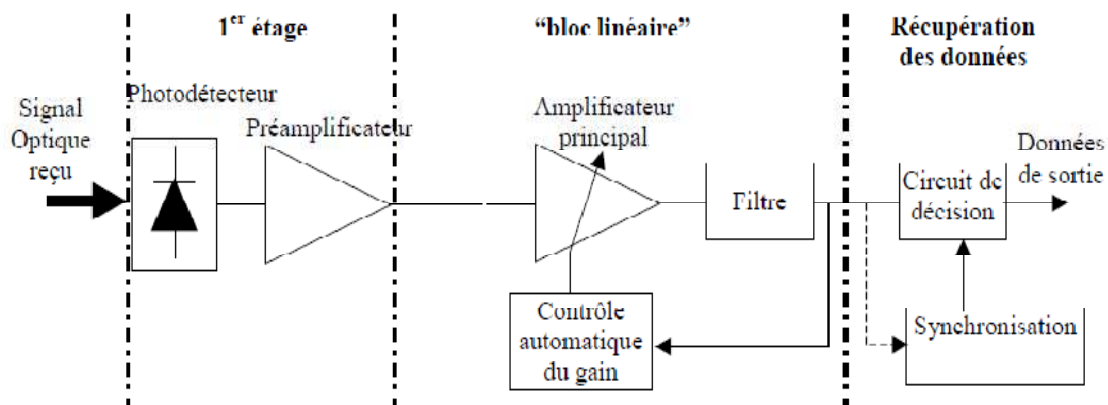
1$^{er}$ étage

"bloc linéaire"

Récupération des données

Signal Optique reçu

Photodétecteur

Préamplificateur

Amplificateur principal

Filtre

Circuit de décision

Données de sortie

Contrôle automatique du gain

Synchronisation